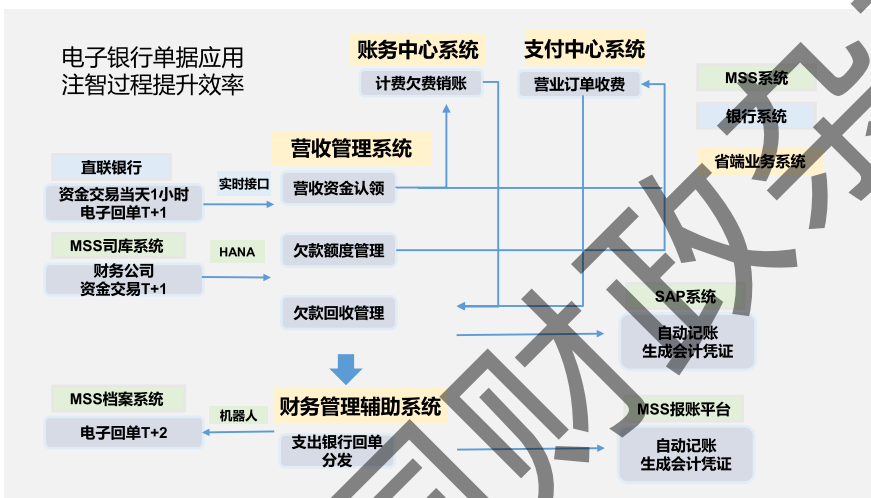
电子银行单据应用注智过程提升效率

账务中心系统

计费欠费销账

支付中心系统

营业订单收费

MSS系统

银行系统

省端业务系统

营收管理系统

直联银行

资金交易当天1小时电子回单T+1

实时接口

营收资金认领

MSS司库系统

HANA

欠款额度管理

财务公司资金交易T+1

欠款回收管理

SAP系统

自动记账生成会计凭证

MSS档案系统

机器人

财务管理辅助系统

MSS报账平台

电子回单T+2

支出银行回单分发

自动记账生成会计凭证